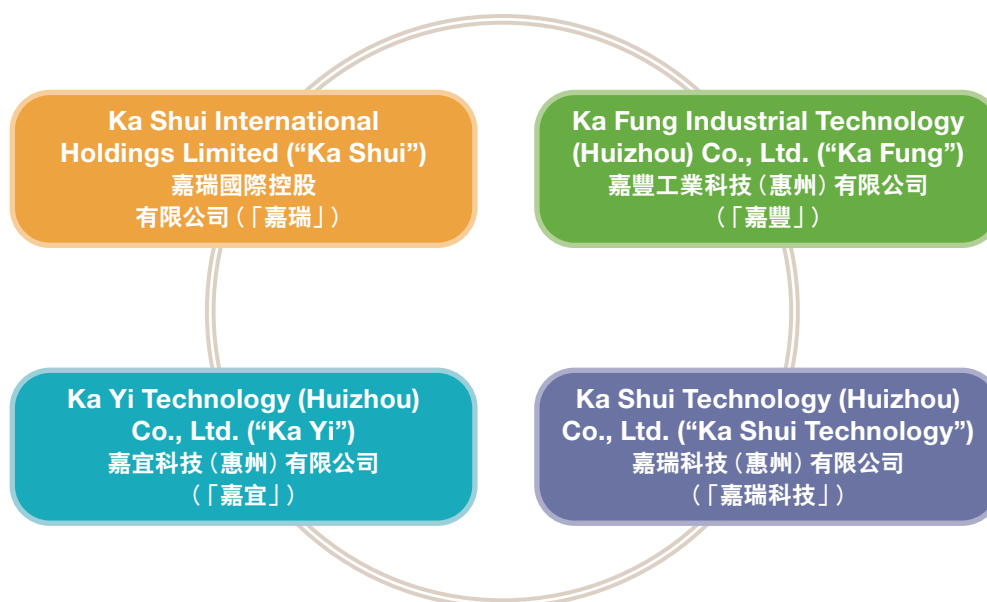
Ka Shui International Holdings Limited (“Ka Shui”)
嘉瑞國際控股有限公司(「嘉瑞」)

Ka Fung Industrial Technology (Huizhou) Co., Ltd. (“Ka Fung”)
嘉豐工業科技(惠州)有限公司(「嘉豐」)

Ka Yi Technology (Huizhou) Co., Ltd. (“Ka Yi”)
嘉宜科技(惠州)有限公司(「嘉宜」)

Ka Shui Technology (Huizhou) Co., Ltd. (“Ka Shui Technology”)
嘉瑞科技(惠州)有限公司(「嘉瑞科技」)